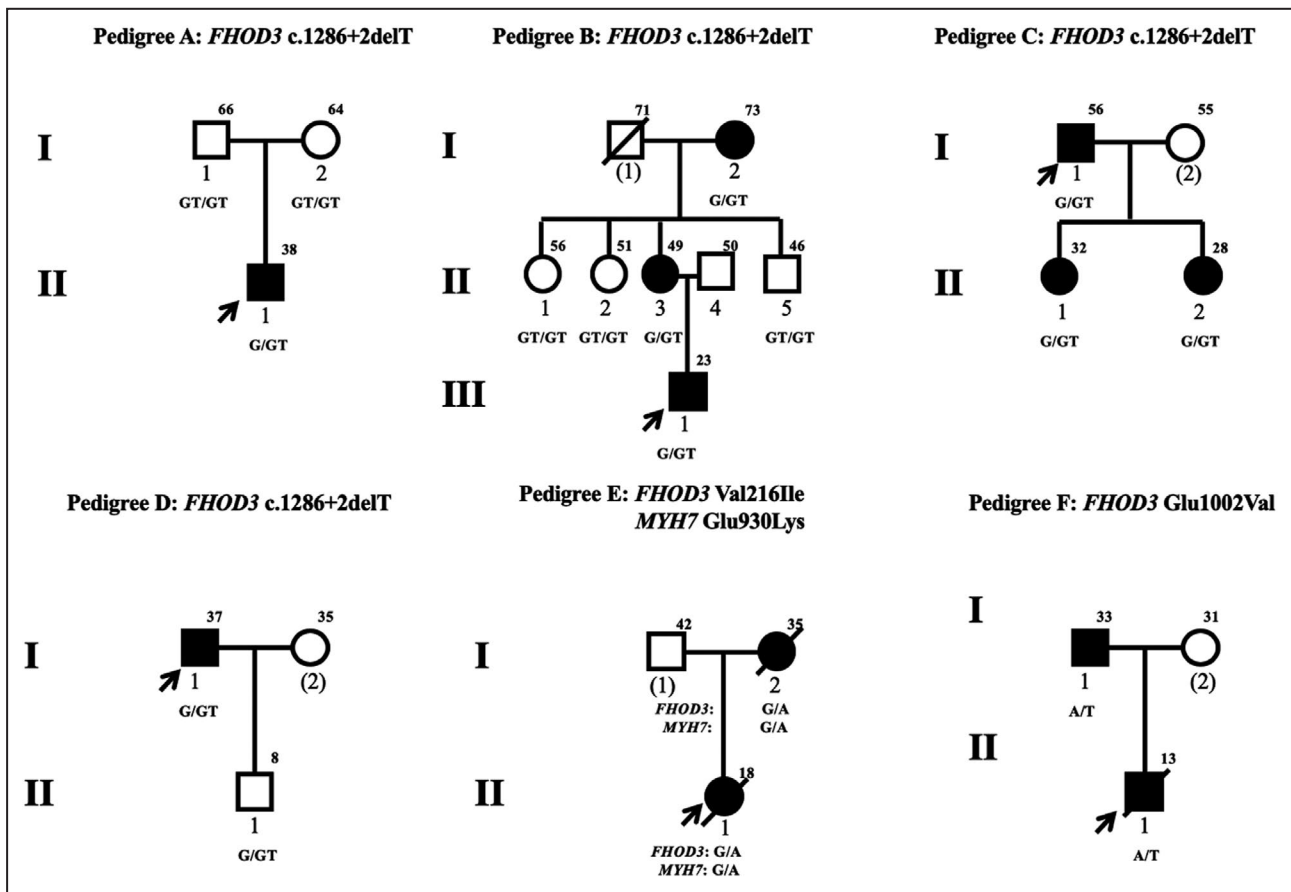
Pedigree A: FHOD3 c.1286+2delT

I
66
1
GT/GT
64
2
GT/GT

II
38
1
G/GT

Pedigree B: FHOD3 c.1286+2delT

I
71
(1)
73
2
G/GT

II
56
1
GT/GT
51
2
GT/GT
49
3
G/GT
50
4
46
5
GT/GT

III
23
1
G/GT

Pedigree C: FHOD3 c.1286+2delT

I
56
1
G/GT
55
(2)

II
32
1
G/GT
28
2
G/GT

Pedigree D: FHOD3 c.1286+2delT

I
37
1
G/GT
35
(2)

II
8
1
G/GT

Pedigree E: FHOD3 Val216Ile
MYH7 Glu930Lys

I
42
(1)
FHOD3:
MYH7:
35
2
G/A
G/A

II
18
1
FHOD3: G/A
MYH7: G/A

Pedigree F: FHOD3 Glu1002Val

I
33
1
A/T
31
(2)

II
13
1
A/T